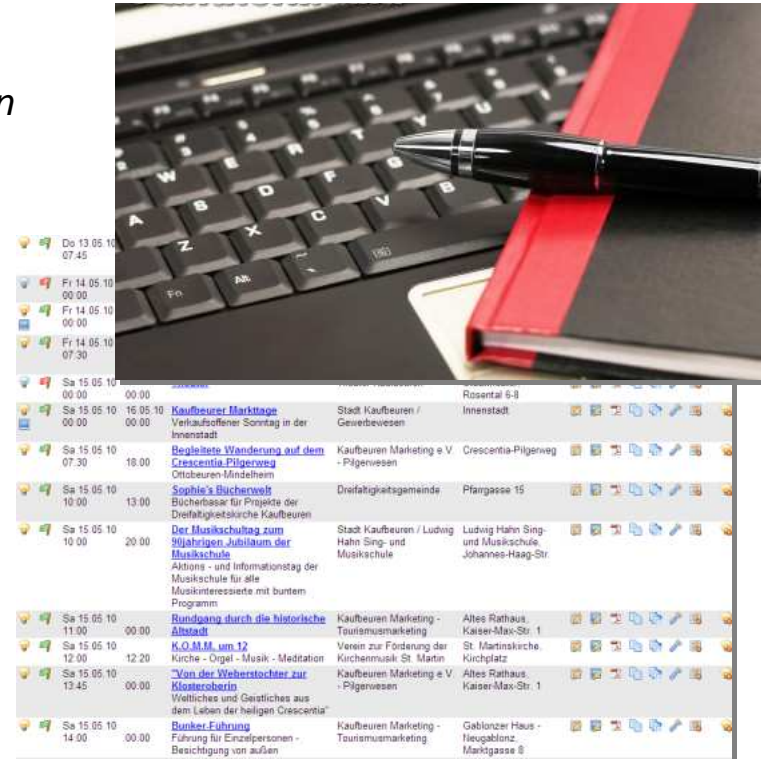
n

Do 13.05.10 07:45

Fr 14.05.10 00:00

Fr 14.05.10 00:00

Fr 14.05.10 07:30

| | | | | |
|---|---|---|---|---|
| Sa 15.05.10 00:00 | 00:00 | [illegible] | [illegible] | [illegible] Rosental 6-8 |
| Sa 15.05.10 00:00 | 16.05.10 00:00 | **Kaufbeurer Markttage** Verkaufsoffener Sonntag in der Innenstadt | Stadt Kaufbeuren / Gewerbewesen | Innenstadt |
| Sa 15.05.10 07:30 | 18:00 | **Begleitete Wanderung auf dem Crescentia-Pilgerweg** Ottobeuren-Mindelheim | Kaufbeuren Marketing e.V. - Pilgerwesen | Crescentia-Pilgerweg |
| Sa 15.05.10 10:00 | 13:00 | **Sophie's Bücherwelt** Bücherbasar für Projekte der Dreifaltigkeitskirche Kaufbeuren | Dreifaltigkeitsgemeinde | Pfarrgasse 15 |
| Sa 15.05.10 10:00 | 20:00 | **Der Musikschultag zum 90jährigen Jubiläum der Musikschule** Aktions - und Informationstag der Musikschule für alle Musikinteressierte mit buntem Programm | Stadt Kaufbeuren / Ludwig Hahn Sing- und Musikschule | Ludwig Hahn Sing- und Musikschule, Johannes-Haag-Str. |
| Sa 15.05.10 11:00 | 00:00 | **Rundgang durch die historische Altstadt** | Kaufbeuren Marketing - Tourismusmarketing | Altes Rathaus, Kaiser-Max-Str. 1 |
| Sa 15.05.10 12:00 | 12:20 | **K.O.M.M. um 12** Kirche - Orgel - Musik - Meditation | Verein zur Förderung der Kirchenmusik St. Martin | St. Martinskirche, Kirchplatz |
| Sa 15.05.10 13:45 | 00:00 | **"Von der Weberstochter zur Klosteroberin** Weltliches und Geistliches aus dem Leben der heiligen Crescentia" | Kaufbeuren Marketing e.V. - Pilgerwesen | Altes Rathaus, Kaiser-Max-Str. 1 |
| Sa 15.05.10 14:00 | 00:00 | **Bunker-Führung** Führung für Einzelpersonen - Besichtigung von außen | Kaufbeuren Marketing - Tourismusmarketing | Gablonzer Haus - Neugablonz, Marktgasse 8 |